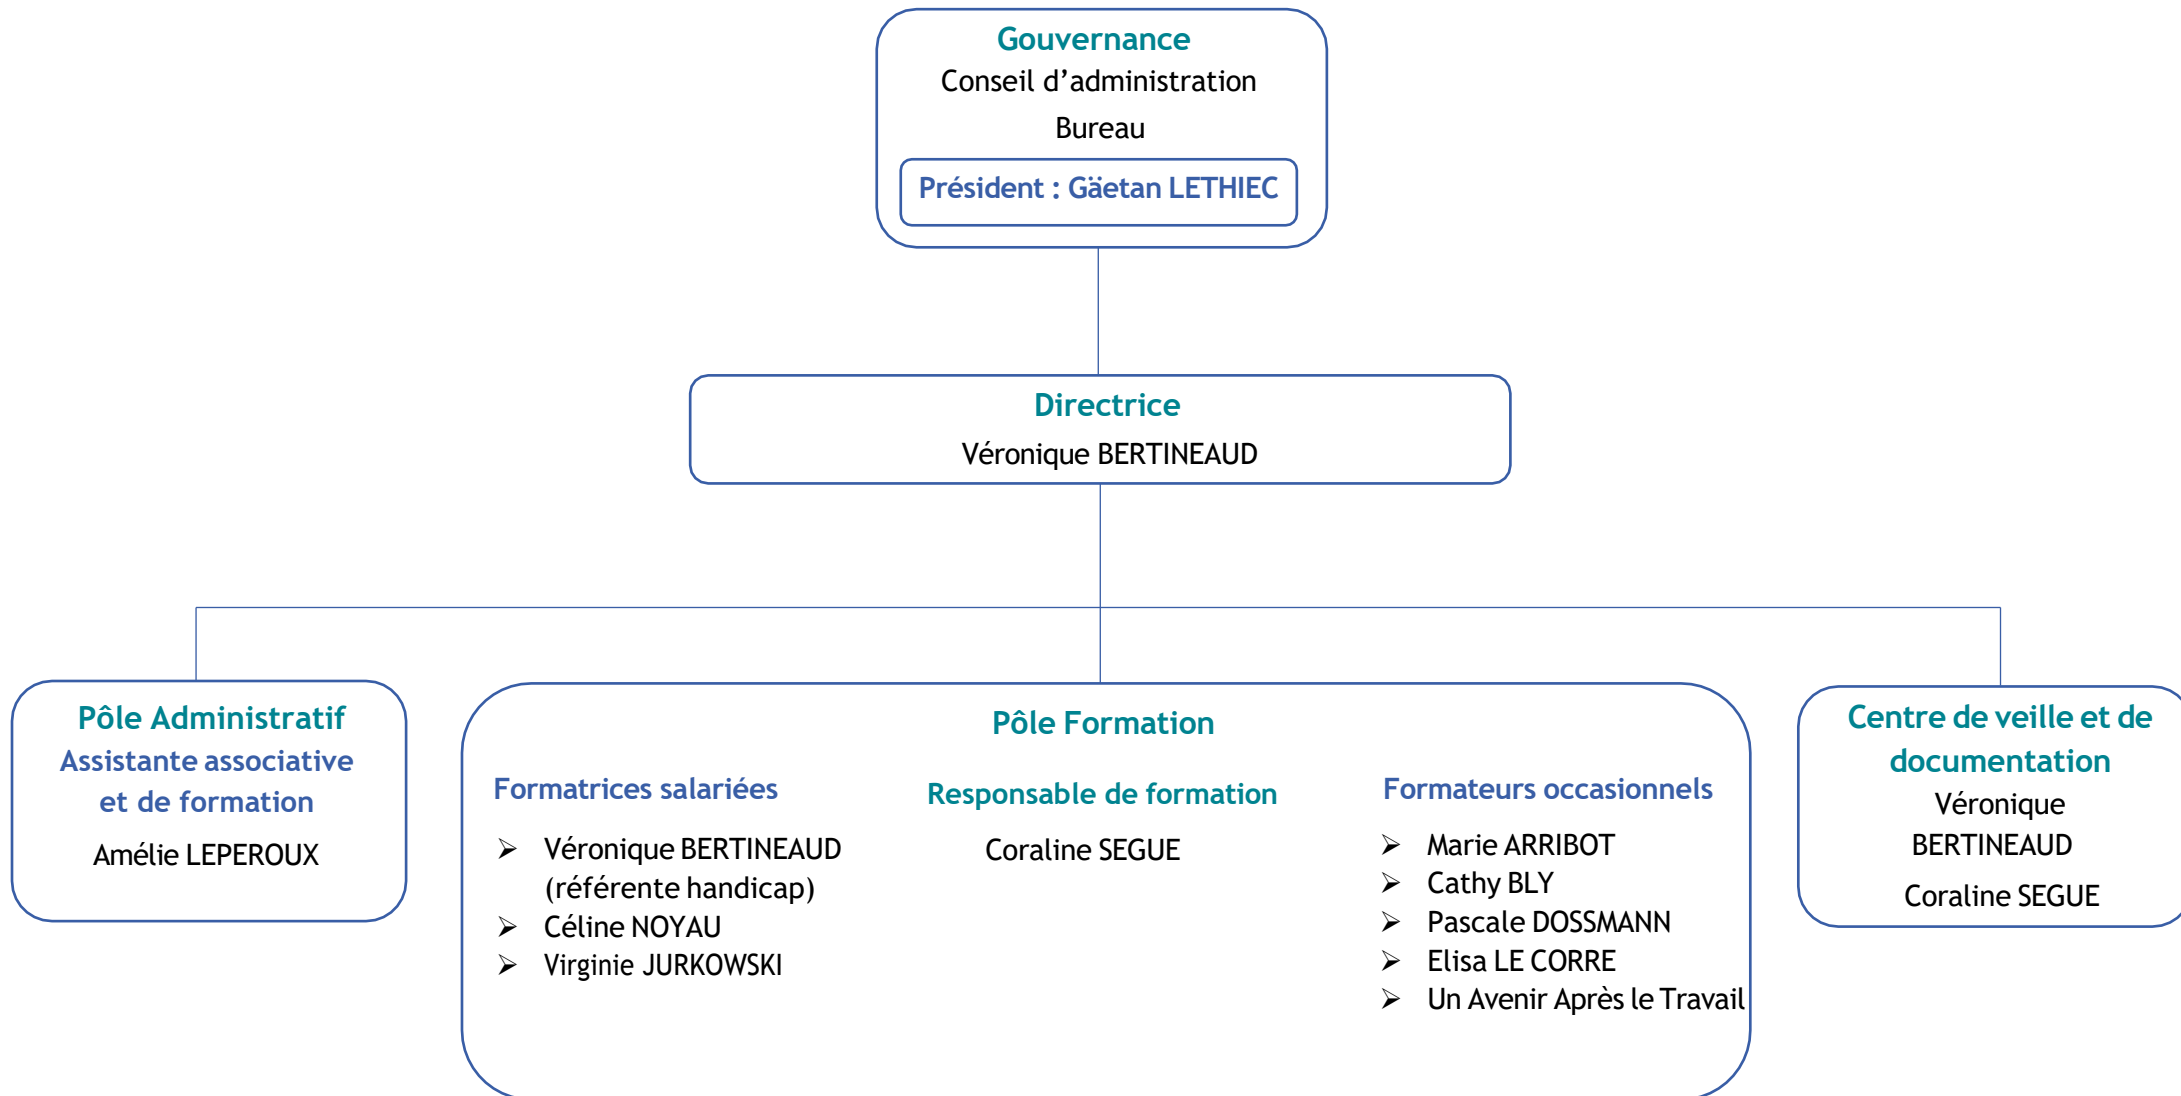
Gouvernance
Conseil d'administration
Bureau
Président : Gäetan LETHIEC

Directrice
Véronique BERTINEAUD

Pôle Administratif
Assistante associative et de formation
Amélie LEPEROUX

Pôle Formation

Formatrices salariées
- Véronique BERTINEAUD (référente handicap)
- Céline NOYAU
- Virginie JURKOWSKI

Responsable de formation
Coraline SEGUE

Formateurs occasionnels
- Marie ARRIBOT
- Cathy BLY
- Pascale DOSSMANN
- Elisa LE CORRE
- Un Avenir Après le Travail

Centre de veille et de documentation
Véronique BERTINEAUD
Coraline SEGUE